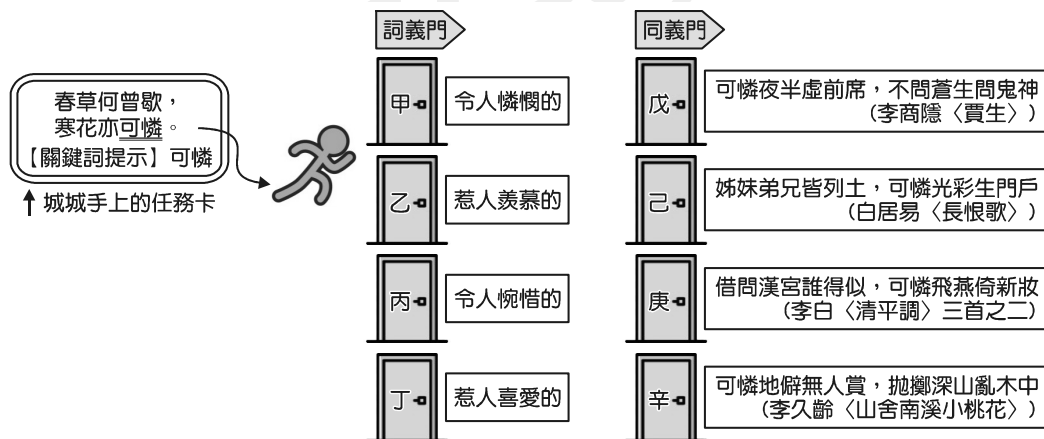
春草何曾歇，
寒花亦可憐。
【關鍵詞提示】可憐

↑城城手上的任務卡

詞義門

甲 令人憐憫的

乙 惹人羨慕的

丙 令人惋惜的

丁 惹人喜愛的

同義門

戊 可憐夜半虛前席，不問蒼生問鬼神（李商隱〈賈生〉）

己 姊妹弟兄皆列土，可憐光彩生門戶（白居易〈長恨歌〉）

庚 借問漢宮誰得似，可憐飛燕倚新妝（李白〈清平調〉三首之二）

辛 可憐地僻無人賞，拋擲深山亂木中（李久齡〈山舍南溪小桃花〉）